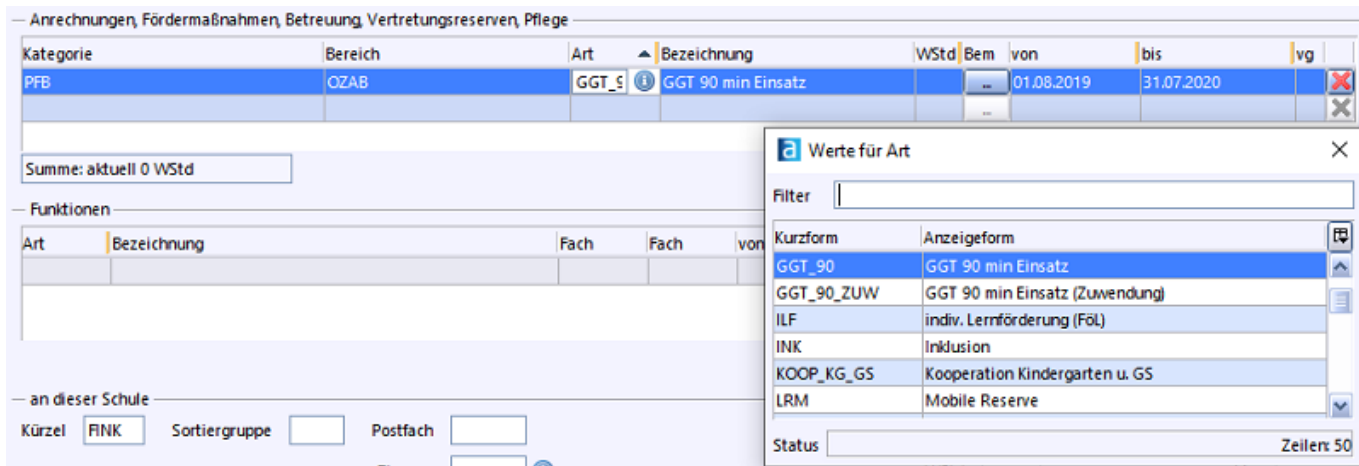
Anrechnungen, Fördermaßnahmen, Betreuung, Vertretungsreserven, Pflege

| Kategorie | Bereich | Art | Bezeichnung | WStd | Bem | von | bis | vg |
|---|---|---|---|---|---|---|---|---|
| PFB | OZAB | GGT_9 | GGT 90 min Einsatz | | ... | 01.08.2019 | 31.07.2020 | |
| | | | | | ... | | | |

Summe: aktuell 0 WStd

Funktionen

| Art | Bezeichnung | Fach | Fach | von |
|---|---|---|---|---|
| | | | | |

an dieser Schule

Kürzel FINK Sortiergruppe Postfach

Werte für Art

Filter

| Kurzform | Anzeigeform |
|---|---|
| GGT_90 | GGT 90 min Einsatz |
| GGT_90_ZUW | GGT 90 min Einsatz (Zuwendung) |
| ILF | indiv. Lernförderung (FöL) |
| INK | Inklusion |
| KOOP_KG_GS | Kooperation Kindergarten u. GS |
| LRM | Mobile Reserve |

Status Zeilen: 50